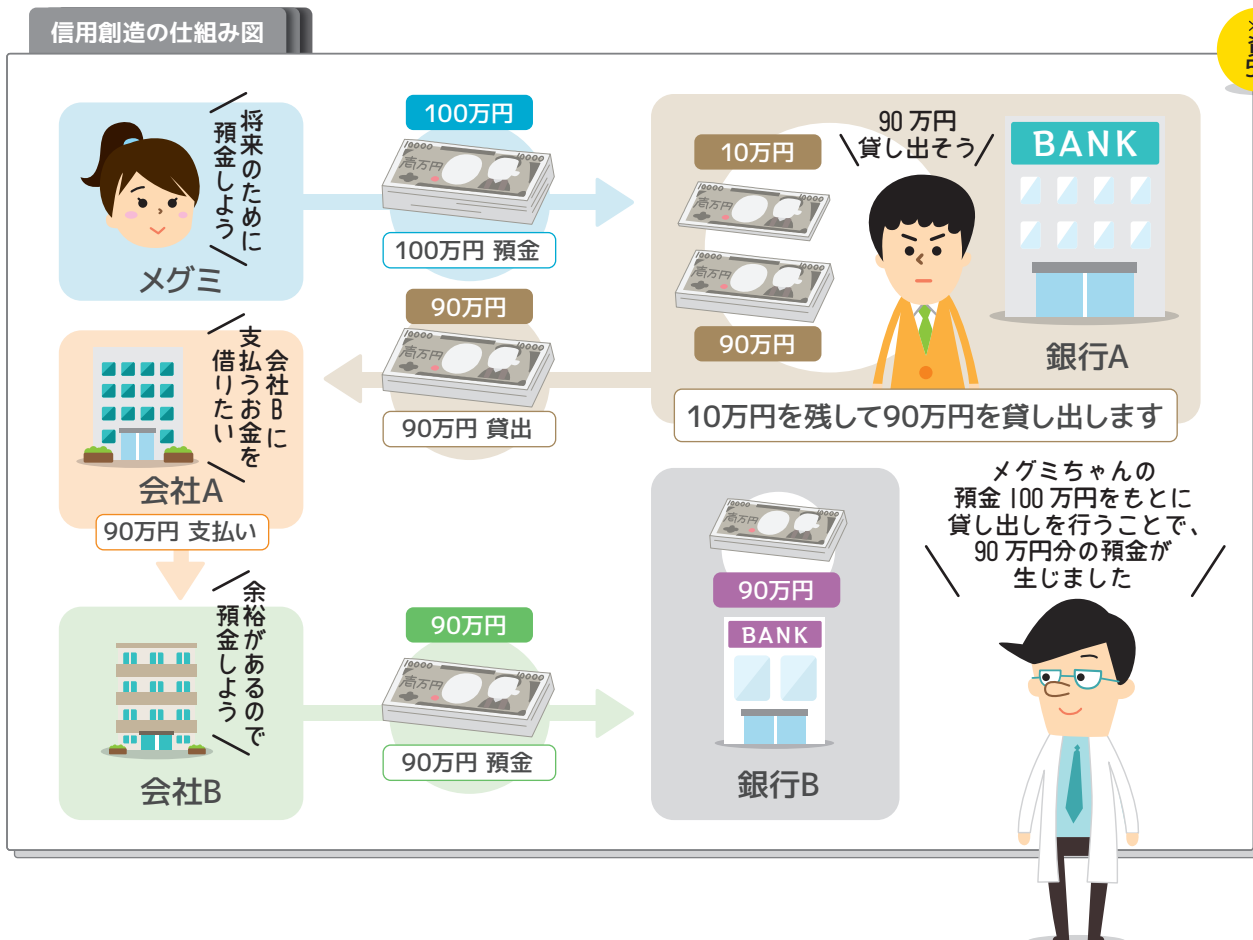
信用創造の仕組み図

将来のために預金しよう

メグミ

100万円

100万円 預金

10万円

90万円貸し出そう

BANK

90万円

銀行A

10万円を残して90万円を貸し出します

会社Bに支払うお金を借りたい

90万円

90万円 貸出

会社A

90万円 支払い

余裕があるので預金しよう

90万円

90万円 預金

会社B

90万円

BANK

銀行B

メグミちゃんの預金100万円をもとに貸し出しを行うことで、90万円分の預金が生じました